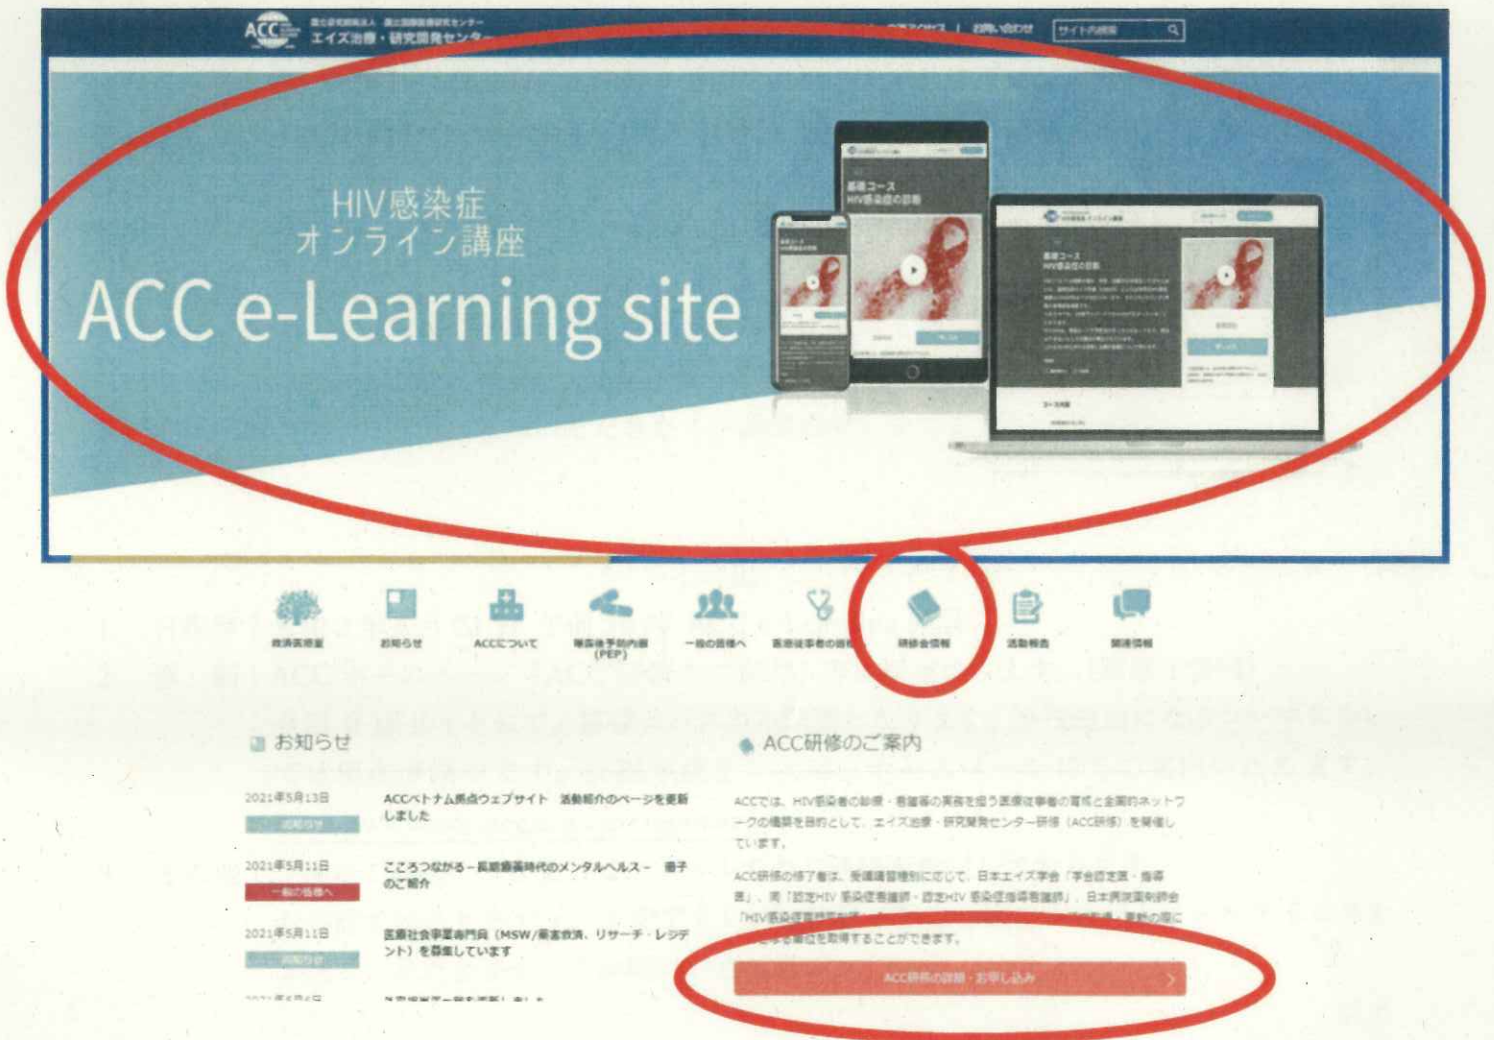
ACC 国立研究開発法人 国立国際医療研究センター エイズ治療・研究開発センター

アクセス | お問い合わせ | サイト内検索

HIV感染症
オンライン講座
ACC e-Learning site

基礎コース
HIV感染症の診断

救済医療室 | お知らせ | ACCについて | 曝露後予防内服(PEP) | 一般の皆様へ | 医療従事者の皆様へ | 研修会情報 | 活動報告 | 関連情報

お知らせ

2021年5月13日
お知らせ
ACCベトナム拠点ウェブサイト 活動紹介のページを更新しました

2021年5月11日
一般の皆様へ
こころつながる－長期療養時代のメンタルヘルス－ 冊子のご紹介

2021年5月11日
お知らせ
医療社会事業専門員（MSW/需要救済、リサーチ・レジデント）を募集しています

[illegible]

ACC研修のご案内

ACCでは、HIV感染者の診療・看護等の実務を担う医療従事者の育成と全国的ネットワークの構築を目的として、エイズ治療・研究開発センター研修（ACC研修）を開催しています。

ACC研修の修了者は、受講講習種別に応じて、日本エイズ学会「学会認定医・指導医」、同「認定HIV感染症看護師・認定HIV感染症指導看護師」、日本病院薬剤師会「HIV感染症専門薬剤師」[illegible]の取得・更新の際に必要な単位を取得することができます。

ACC研修の詳細・お申し込み